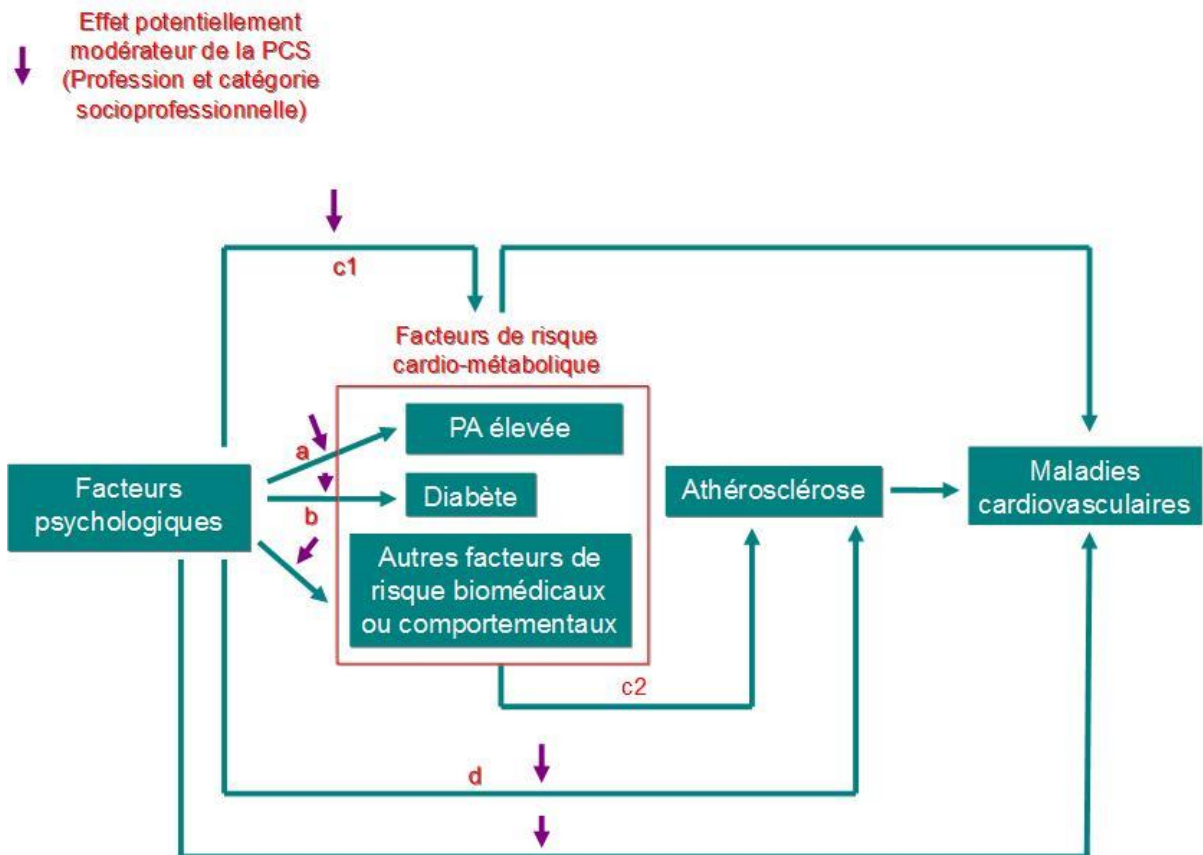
Effet potentiellement modérateur de la PCS (Profession et catégorie socioprofessionnelle)

c1

Facteurs de risque cardio-métabolique

PA élevée

a

Diabète

b

Autres facteurs de risque biomédicaux ou comportementaux

Facteurs psychologiques

Athérosclérose

Maladies cardiovasculaires

c2

d